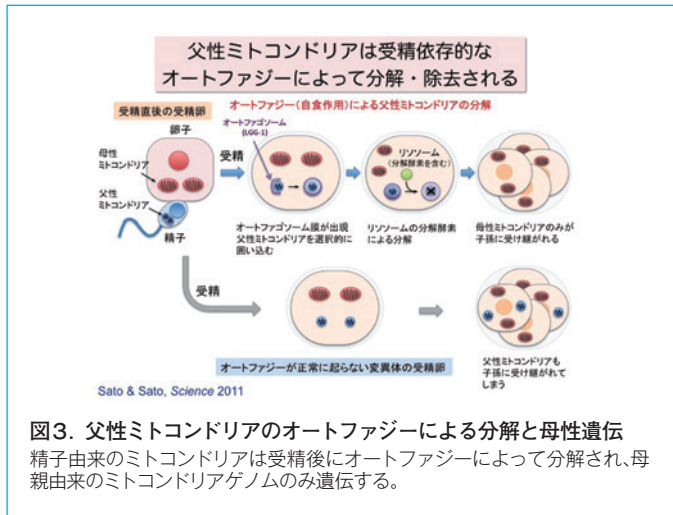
父性ミトコンドリアは受精依存的な
オートファジーによって分解・除去される

受精直後の受精卵

オートファジー（自食作用）による父性ミトコンドリアの分解

卵子

母性
ミトコンドリア

父性
ミトコンドリア

精子

受精

オートファゴソーム
(LGG-1)

リソソーム
（分解酵素を含む）

オートファゴソーム膜が出現
父性ミトコンドリアを選択的に
囲い込む

リソソームの分解酵素
による分解

母性ミトコンドリアのみが
子孫に受け継がれる

受精

オートファジーが正常に起らない変異体の受精卵

父性ミトコンドリアも
子孫に受け継がれて
しまう

Sato & Sato, *Science* 2011

図3．父性ミトコンドリアのオートファジーによる分解と母性遺伝
精子由来のミトコンドリアは受精後にオートファジーによって分解され、母親由来のミトコンドリアゲノムのみ遺伝する。